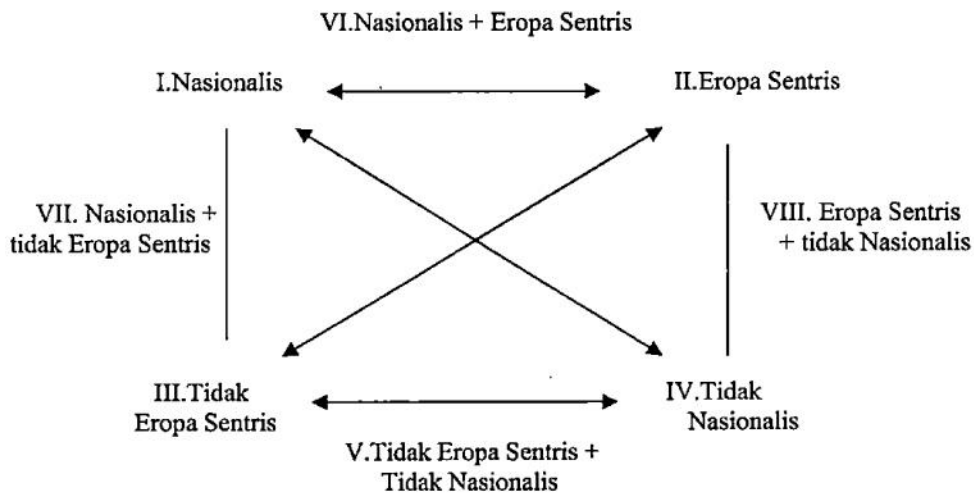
VI.Nasionalis + Eropa Sentris

I.Nasionalis

II.Eropa Sentris

VII. Nasionalis + tidak Eropa Sentris

VIII. Eropa Sentris + tidak Nasionalis

III.Tidak Eropa Sentris

IV.Tidak Nasionalis

V.Tidak Eropa Sentris + Tidak Nasionalis